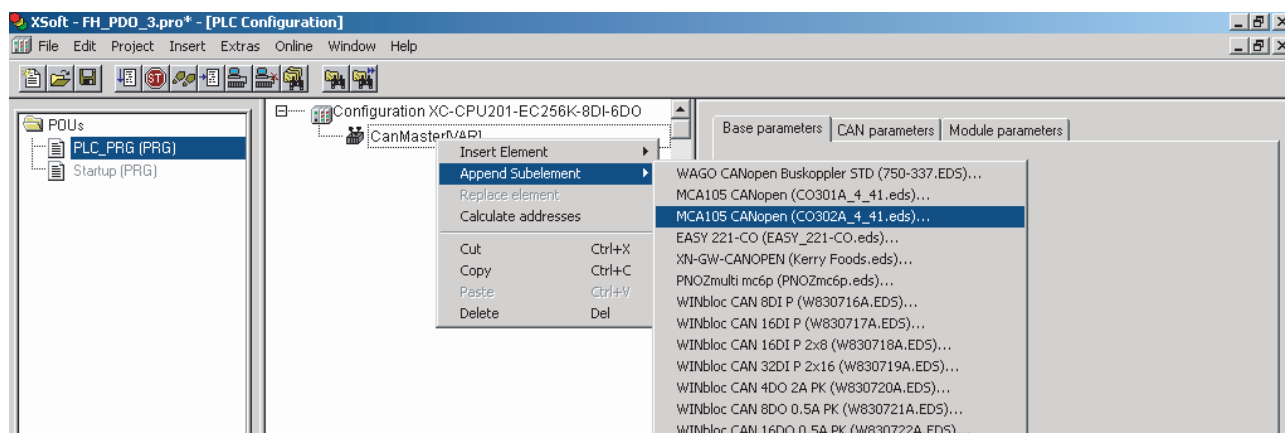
XSoft - FH_PDO_3.pro* - [PLC Configuration]

File Edit Project Insert Extras Online Window Help

POUs
PLC_PRG (PRG)
Startup (PRG)

Configuration XC-CPU201-EC256K-8DI-6DO
CanMaster[VAR]

Insert Element
Append Subelement
Replace element
Calculate addresses
Cut Ctrl+X
Copy Ctrl+C
Paste Ctrl+V
Delete Del

WAGO CANopen Buskoppler STD (750-337.EDS)...
MCA105 CANopen (CO301A_4_41.eds)...
MCA105 CANopen (CO302A_4_41.eds)...
EASY 221-CO (EASY_221-CO.eds)...
XN-GW-CANOPEN (Kerry Foods.eds)...
PNOZmulti mc6p (PNOZmc6p.eds)...
WINbloc CAN 8DI P (W830716A.EDS)...
WINbloc CAN 16DI P (W830717A.EDS)...
WINbloc CAN 16DI P 2x8 (W830718A.EDS)...
WINbloc CAN 32DI P 2x16 (W830719A.EDS)...
WINbloc CAN 4DO 2A PK (W830720A.EDS)...
WINbloc CAN 8DO 0.5A PK (W830721A.EDS)...
WINbloc CAN 16DO 0.5A PK (W830722A.EDS)...

Base parameters | CAN parameters | Module parameters